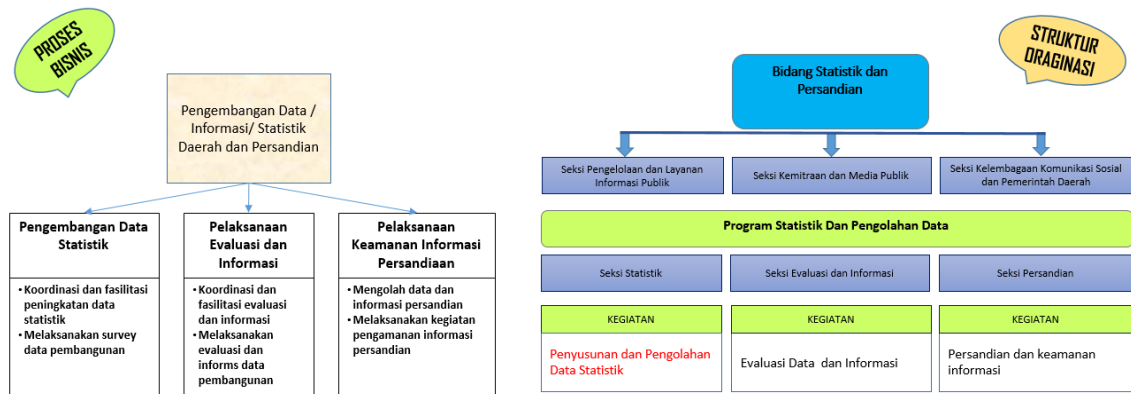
PROSES BISNIS

Pengembangan Data / Informasi/ Statistik Daerah dan Persandian

Pengembangan Data Statistik

• Koordinasi dan fasilitasi peningkatan data statistik
• Melaksanakan survey data pembangunan

Pelaksanaan Evaluasi dan Informasi

• Koordinasi dan fasilitasi evaluasi dan informasi
• Melaksanakan evaluasi dan informs data pembangunan

Pelaksanaan Keamanan Informasi Persandiaan

• Mengolah data dan informasi persandian
• Melaksanakan kegiatan pengamanan informasi persandian

STRUKTUR ORAGINASI

Bidang Statistik dan Persandian

Seksi Pengelolaan dan Layanan Informasi Publik

Seksi Kemitraan dan Media Publik

Seksi Kelembagaan Komunikasi Sosial dan Pemerintah Daerah

Program Statistik Dan Pengolahan Data

Seksi Statistik

Seksi Evaluasi dan Informasi

Seksi Persandian

KEGIATAN

KEGIATAN

KEGIATAN

Penyusunan dan Pengolahan Data Statistik

Evaluasi Data dan Informasi

Persandian dan keamanan informasi